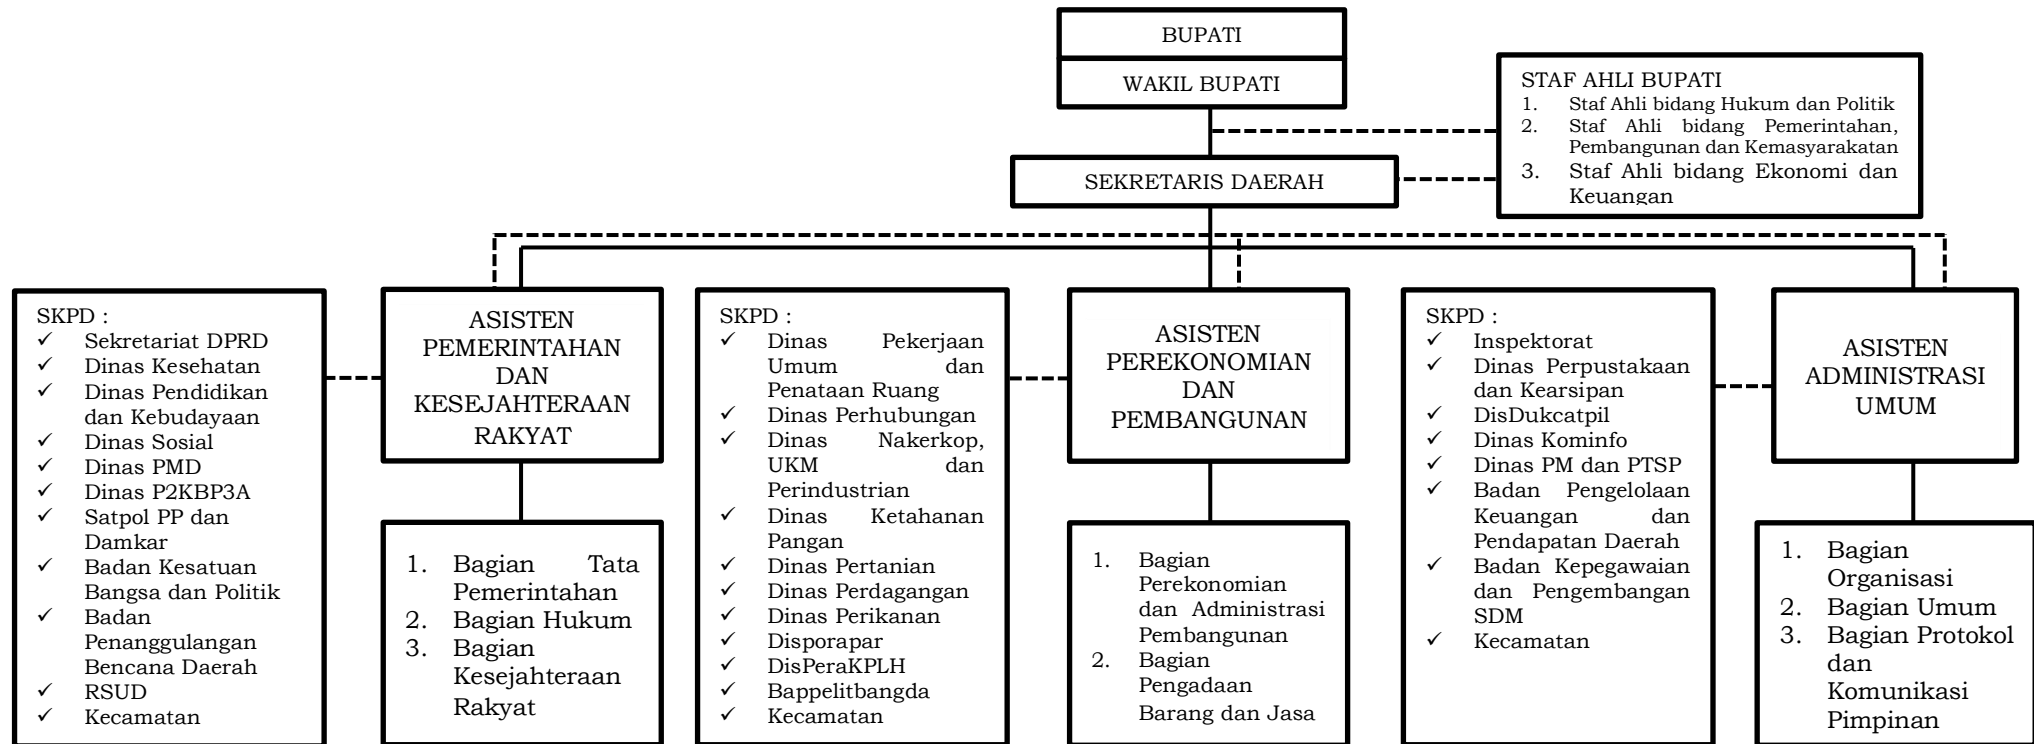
BUPATI

WAKIL BUPATI

STAF AHLI BUPATI
1. Staf Ahli bidang Hukum dan Politik
2. Staf Ahli bidang Pemerintahan, Pembangunan dan Kemasyarakatan
3. Staf Ahli bidang Ekonomi dan Keuangan

SEKRETARIS DAERAH

SKPD :
✓ Sekretariat DPRD
✓ Dinas Kesehatan
✓ Dinas Pendidikan dan Kebudayaan
✓ Dinas Sosial
✓ Dinas PMD
✓ Dinas P2KBP3A
✓ Satpol PP dan Damkar
✓ Badan Kesatuan Bangsa dan Politik
✓ Badan Penanggulangan Bencana Daerah
✓ RSUD
✓ Kecamatan

ASISTEN PEMERINTAHAN DAN KESEJAHTERAAN RAKYAT

1. Bagian Tata Pemerintahan
2. Bagian Hukum
3. Bagian Kesejahteraan Rakyat

SKPD :
✓ Dinas Pekerjaan Umum dan Penataan Ruang
✓ Dinas Perhubungan
✓ Dinas Nakerkop, UKM dan Perindustrian
✓ Dinas Ketahanan Pangan
✓ Dinas Pertanian
✓ Dinas Perdagangan
✓ Dinas Perikanan
✓ Disporapar
✓ DisPeraKPLH
✓ Bappelitbangda
✓ Kecamatan

ASISTEN PEREKONOMIAN DAN PEMBANGUNAN

1. Bagian Perekonomian dan Administrasi Pembangunan
2. Bagian Pengadaan Barang dan Jasa

SKPD :
✓ Inspektorat
✓ Dinas Perpustakaan dan Kearsipan
✓ DisDukcatpil
✓ Dinas Kominfo
✓ Dinas PM dan PTSP
✓ Badan Pengelolaan Keuangan dan Pendapatan Daerah
✓ Badan Kepegawaian dan Pengembangan SDM
✓ Kecamatan

ASISTEN ADMINISTRASI UMUM

1. Bagian Organisasi
2. Bagian Umum
3. Bagian Protokol dan Komunikasi Pimpinan